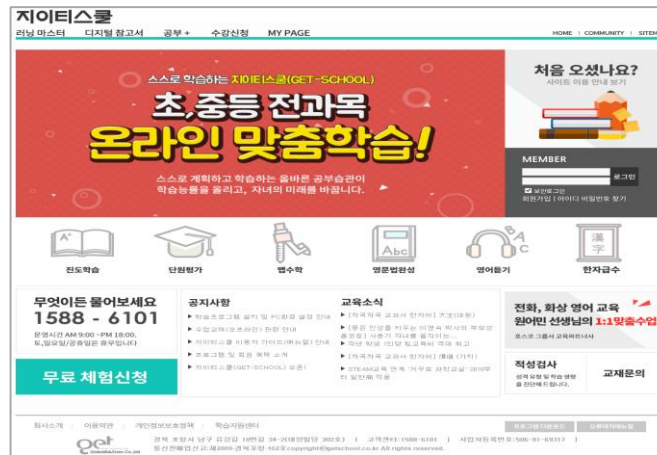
지이티스쿨

러닝 마스터 디지털 참고서 공부 + 수강신청 MY PAGE

HOME | COMMUNITY | SITEM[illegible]

스스로 학습하는 지이티스쿨(GET-SCHOOL)

초,중등 전과목

온라인 맞춤학습!

스스로 계획하고 학습하는 올바른 공부습관이 학습능률을 올리고, 자녀의 미래를 바꿉니다.

처음 오셨나요?
사이트 이용 안내 보기

MEMBER

로그인

보안로그인

회원가입 | 아이디 비밀번호 찾기

진도학습 단원평가 별수학 영문법완성 영어듣기 한자급수

무엇이든 물어보세요
1588 - 6101
운영시간 AM 9:00 ~PM 18:00.
토,일요일/공휴일은 휴무입니다

무료 체험신청

공지사항
학습프로그램 설치 및 PC환경 설정 안내
수업교재(오프라인) 판매 안내
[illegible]
프로그램 및 회원 혜택 소개
지이티스쿨(GET-SCHOOL) 오픈!

교육소식
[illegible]
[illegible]
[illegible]
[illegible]
STEAM교육 연계 '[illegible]' 적용

전화, 화상 영어 교육
원어민 선생님의 1:1맞춤수업
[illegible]

적성검사
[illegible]

교재문의

회사소개 | 이용약관 | 개인정보보호정책 | 학습지원센터

get

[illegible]
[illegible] copyright@getschool.co.kr All rights reserved.